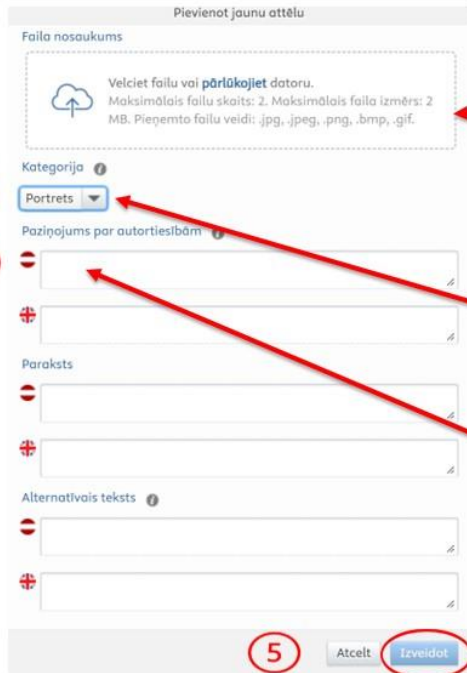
Pievienot jaunu attēlu

Faila nosaukums

Velciet failu vai pārlūkojiet datoru.
Maksimālais failu skaits: 2. Maksimālais faila izmērs: 2 MB. Pieņemto failu veidi: .jpg, .jpeg, .png, .bmp, .gif.

Kategorija

Portrets

Paziņojums par autortiesībām

Paraksts

Alternatīvais teksts

5

Atcelt

Izveidot